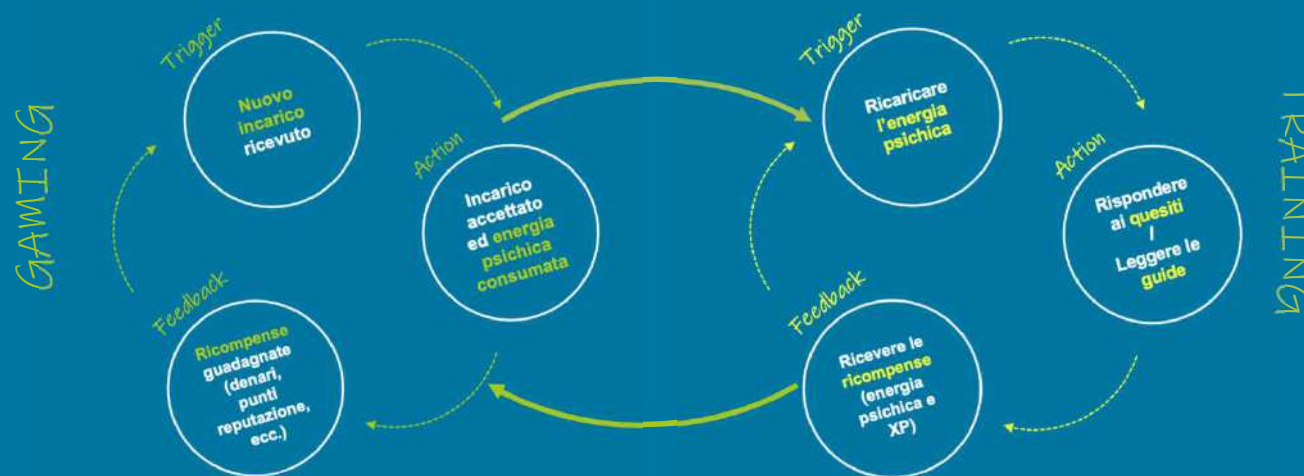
GAMING

Trigger

Nuovo incarico ricevuto

Action

Incarico accettato ed energia psichica consumata

Feedback

Ricompense guadagnate (denari, punti reputazione, ecc.)

Trigger

Ricaricare l'energia psichica

Action

Rispondere ai quesiti / Leggere le guide

Feedback

Ricevere le ricompense (energia psichica e XP)

TRAINING